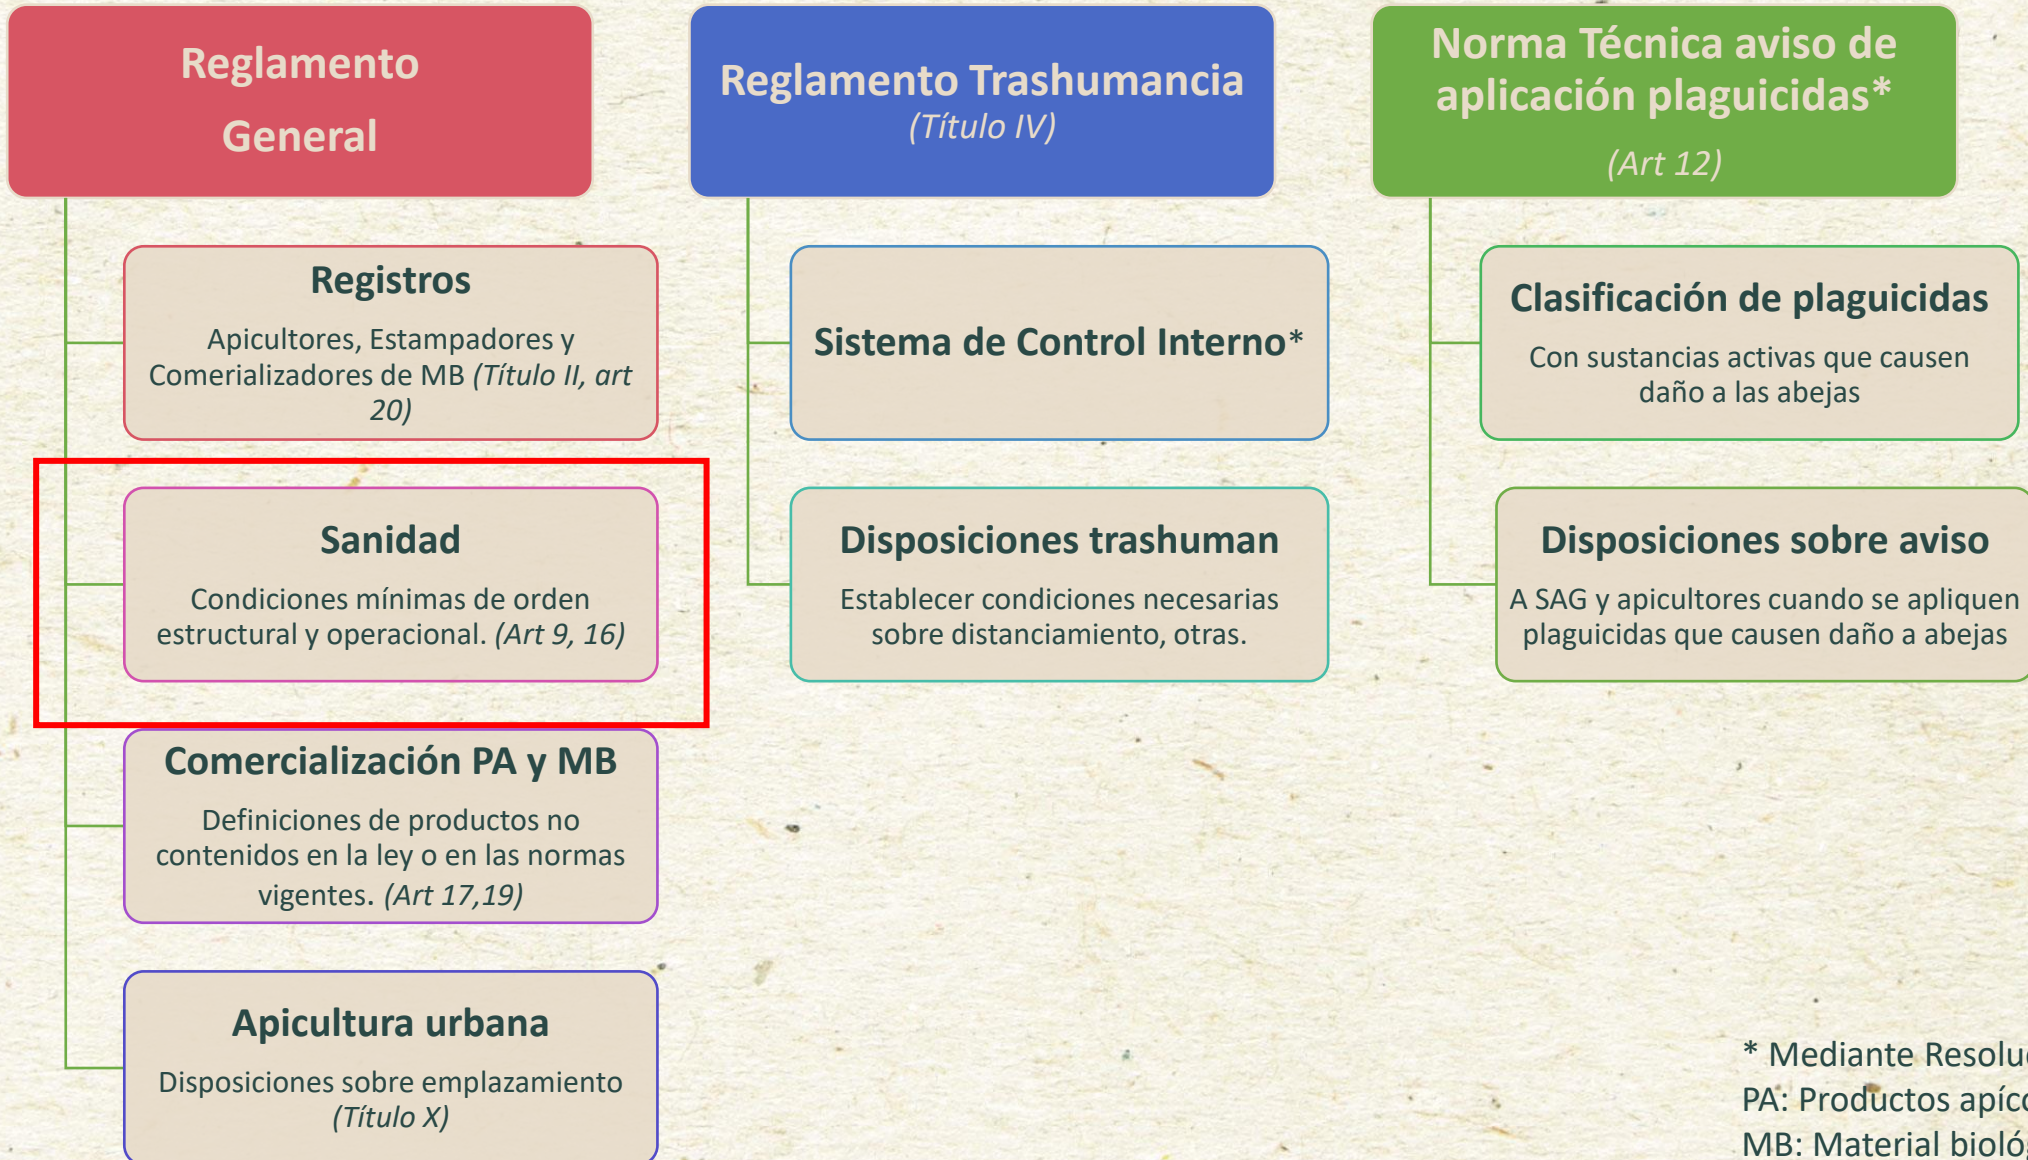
Reglamento General

Registros
Apicultores, Estampadores y Comerializadores de MB (Título II, art 20)

Sanidad
Condiciones mínimas de orden estructural y operacional. (Art 9, 16)

Comercialización PA y MB
Definiciones de productos no contenidos en la ley o en las normas vigentes. (Art 17,19)

Apicultura urbana
Disposiciones sobre emplazamiento (Título X)

Reglamento Trashumancia
(Título IV)

Sistema de Control Interno*

Disposiciones trashuman
Establecer condiciones necesarias sobre distanciamiento, otras.

Norma Técnica aviso de aplicación plaguicidas*
(Art 12)

Clasificación de plaguicidas
Con sustancias activas que causen daño a las abejas

Disposiciones sobre aviso
A SAG y apicultores cuando se apliquen plaguicidas que causen daño a abejas

* Mediante Resolu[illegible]
PA: Productos apíc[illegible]
MB: Material bioló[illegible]